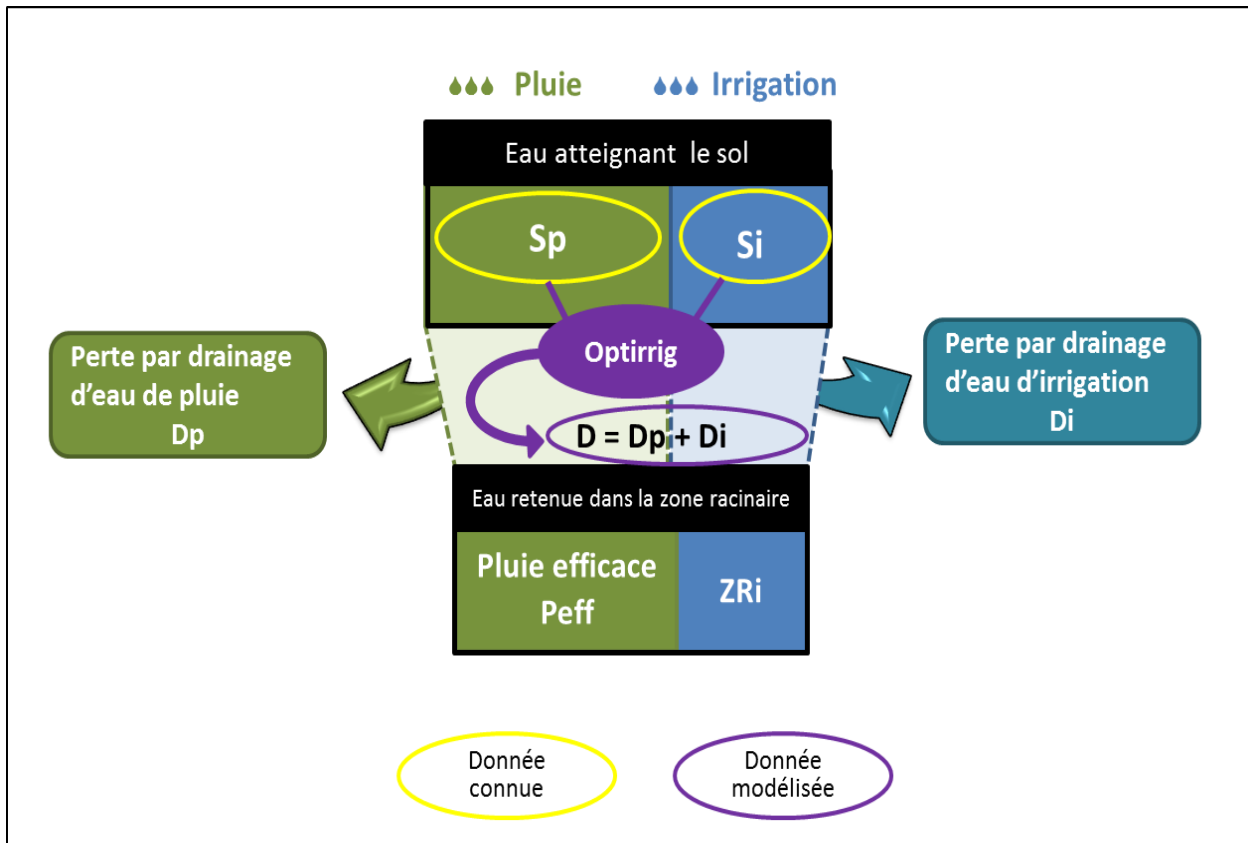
Pluie

Irrigation

Eau atteignant le sol

Sp

Si

Optirrig

Perte par drainage d'eau de pluie Dp

Perte par drainage d'eau d'irrigation Di

D = Dp + Di

Eau retenue dans la zone racinaire

Pluie efficace Peff

ZRi

Donnée connue

Donnée modélisée